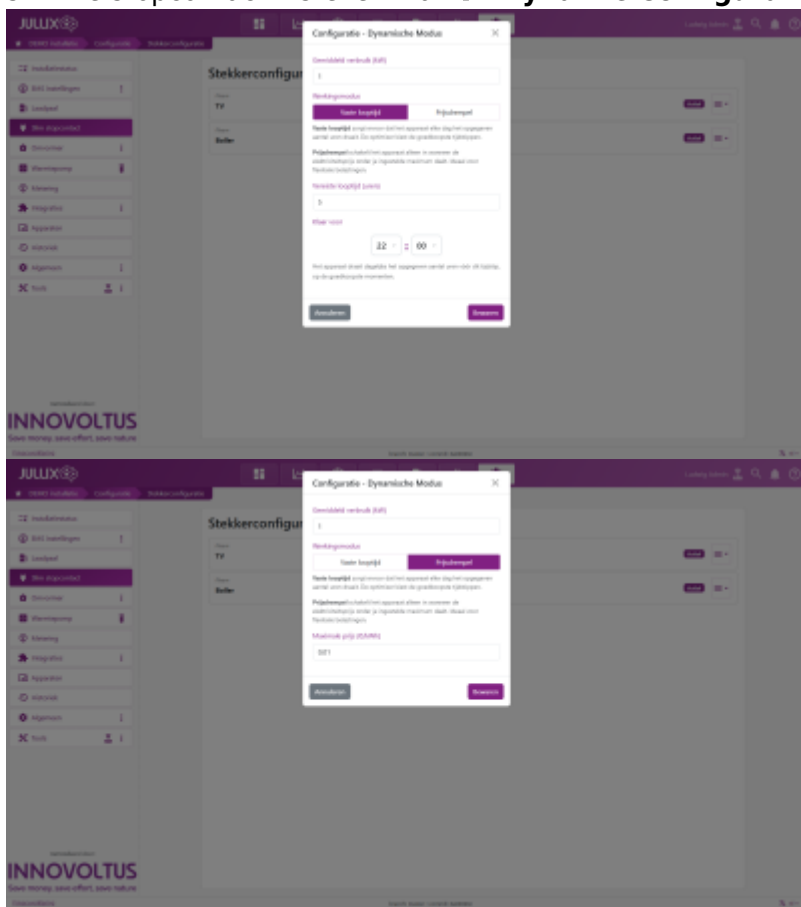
JULUX

Configuratie - Dynamische Modus

Gemiddeld verbruik (kW)

1

Werkingsmodus

Vaste looptijd

Prijsdrempel

Vaste looptijd: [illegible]

Prijsdrempel: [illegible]

Vereiste looptijd (uren)

3

Klaar voor

22 : 00

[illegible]

Annuleren

Bewaren

Stekkerconfigur

TV

Boiler

INNOVOLTUS

Save money, save effort, save nature

JULUX

Configuratie - Dynamische Modus

Gemiddeld verbruik (kW)

1

Werkingsmodus

Vaste looptijd

Prijsdrempel

Vaste looptijd: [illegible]

Prijsdrempel: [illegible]

Maximale prijs (€/MWh)

0.01

Annuleren

Bewaren

Stekkerconfigur

TV

Boiler

INNOVOLTUS

Save money, save effort, save nature